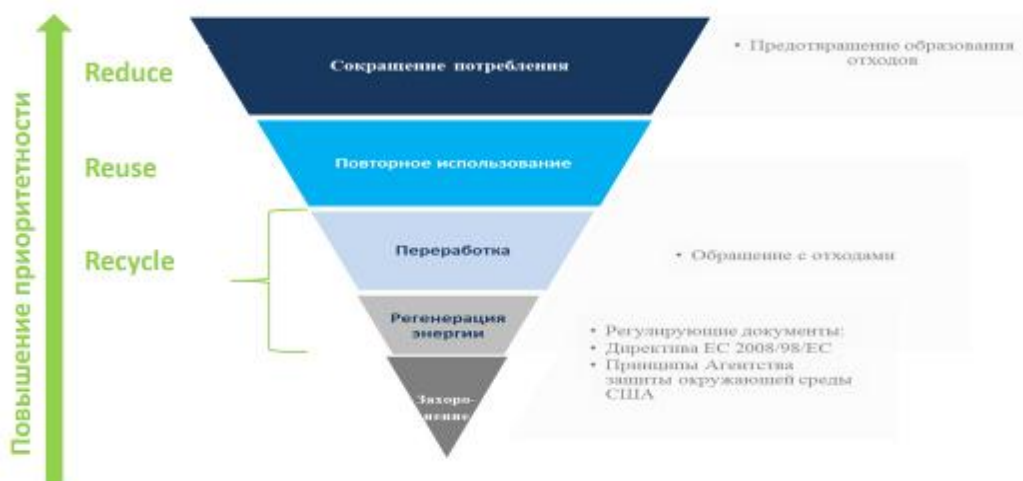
Повышение приоритетности

Reduce

Reuse

Recycle

Сокращение потребления

Повторное использование

Переработка

Регенерация энергии

Захоро-нение

• Предотвращение образования отходов

• Обращение с отходами

• Регулирующие документы:
• Директива ЕС 2008/98/ЕС
• Принципы Агентства защиты окружающей среды США